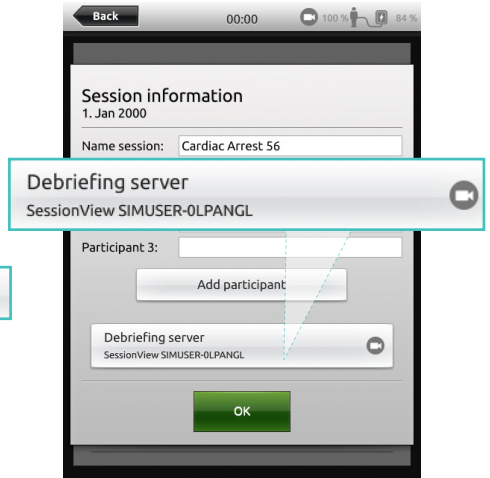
Back
00:00
100 %
84 %

Session information
1. Jan 2000

Name session: Cardiac Arrest 56

Debriefing server
SessionView SIMUSER-0LPANGL

Participant 3:

Add participant

Debriefing server
SessionView SIMUSER-0LPANGL

OK